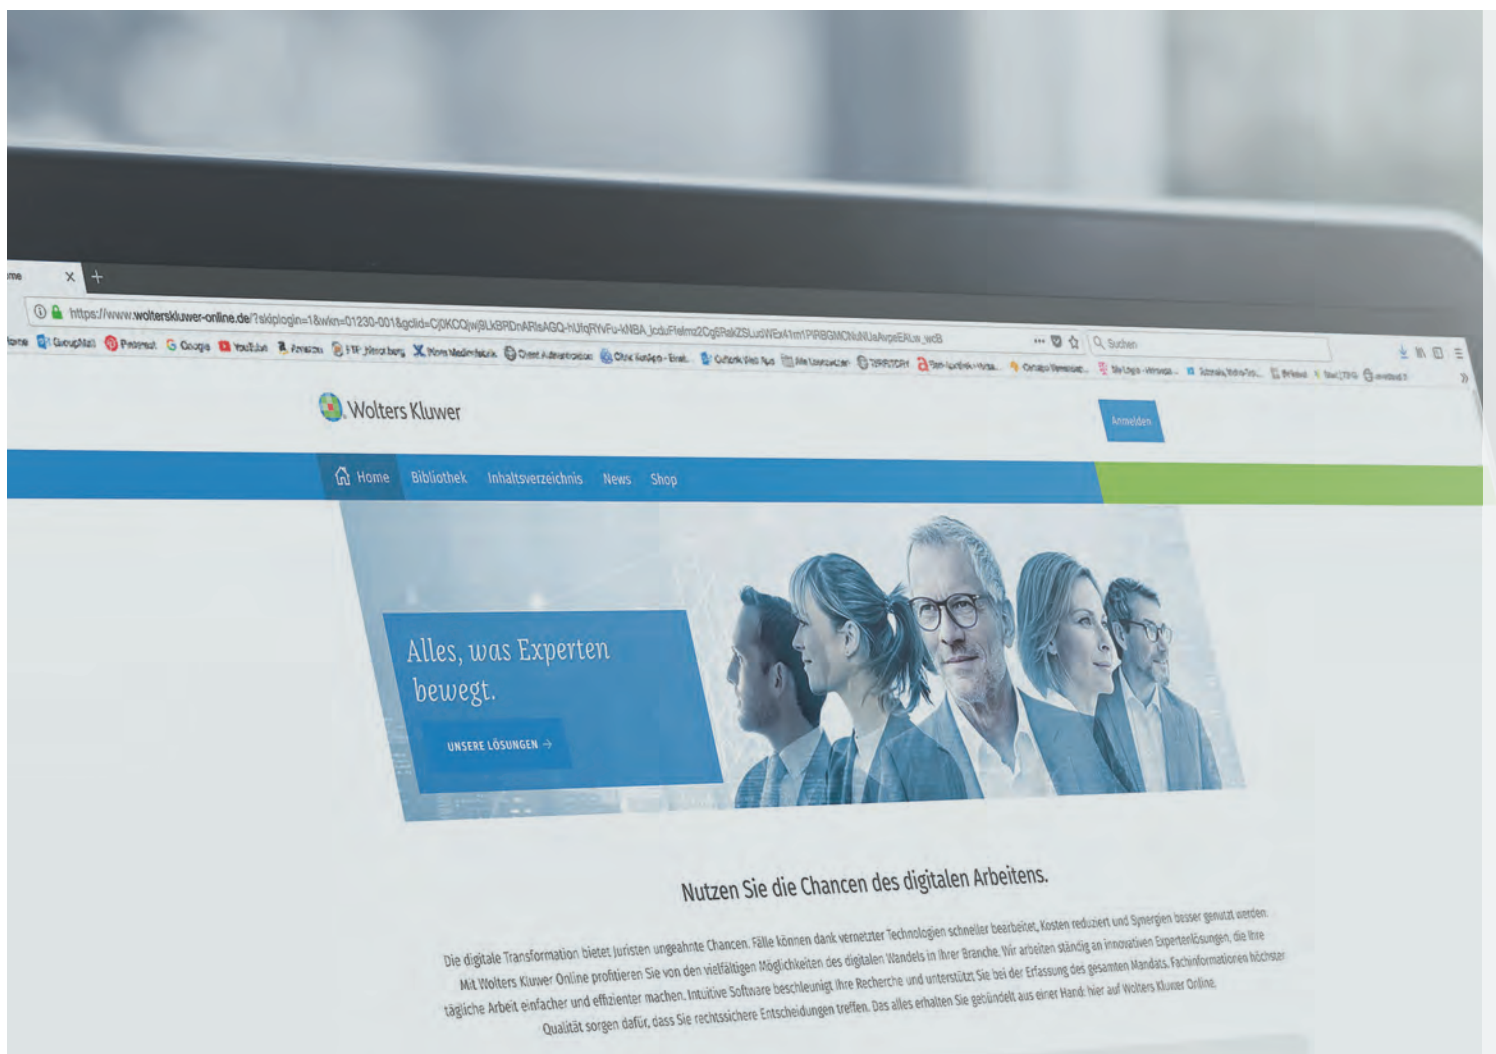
https://www.wolterskluwer-online.de/?skiplogin=1&wkn=01230-001&gclid=Cj0KCQjw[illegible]

Suchen

Wolters Kluwer

Anmelden

Home Bibliothek Inhaltsverzeichnis News Shop

Alles, was Experten bewegt.

UNSERE LÖSUNGEN →

Nutzen Sie die Chancen des digitalen Arbeitens.

Die digitale Transformation bietet Juristen ungeahnte Chancen. Fälle können dank vernetzter Technologien schneller bearbeitet, Kosten reduziert und Synergien besser genutzt werden. Mit Wolters Kluwer Online profitieren Sie von den vielfältigen Möglichkeiten des digitalen Wandels in Ihrer Branche. Wir arbeiten ständig an innovativen Expertenlösungen, die Ihre tägliche Arbeit einfacher und effizienter machen. Intuitive Software beschleunigt Ihre Recherche und unterstützt Sie bei der Erfassung des gesamten Mandats. Fachinformationen höchster Qualität sorgen dafür, dass Sie rechtssichere Entscheidungen treffen. Das alles erhalten Sie gebündelt aus einer Hand: hier auf Wolters Kluwer Online.